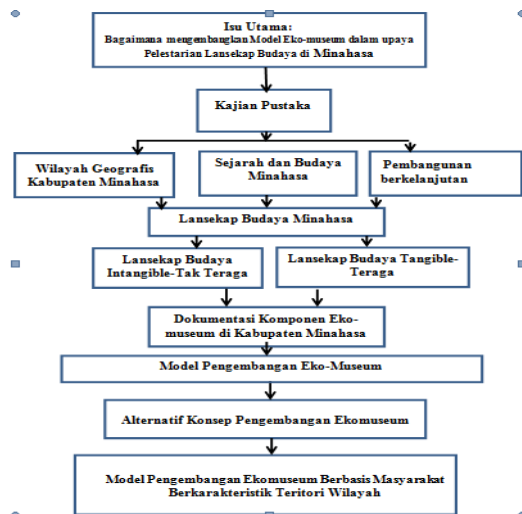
Isu Utama:
Bagaimana mengembangkan Model Eko-museum dalam upaya Pelestarian Lansekap Budaya di Minahasa

Kajian Pustaka

Wilayah Geografis Kabupaten Minahasa

Sejarah dan Budaya Minahasa

Pembangunan berkelanjutan

Lansekap Budaya Minahasa

Lansekap Budaya Intangible-Tak Teraga

Lansekap Budaya Tangible-Teraga

Dokumentasi Komponen Eko-museum di Kabupaten Minahasa

Model Pengembangan Eko-Museum

Alternatif Konsep Pengembangan Ekomuseum

Model Pengembangan Ekomuseum Berbasis Masyarakat Berkarakteristik Teritori Wilayah